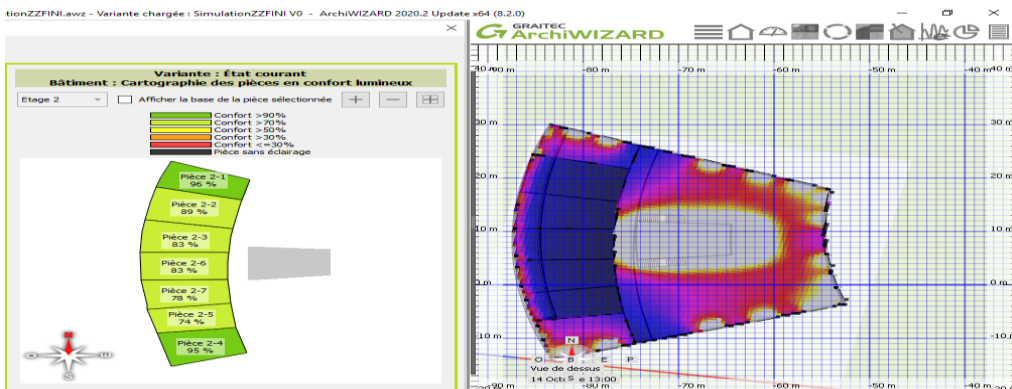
tionZZFINI.awz - Variante chargée : SimulationZZFINI V0 - ArchiWIZARD 2020.2 Update x64 (8.2.0)

GRAITEC ArchiWIZARD

Variante : État courant
Bâtiment : Cartographie des pièces en confort lumineux

Etage 2

Afficher la base de la pièce sélectionnée

Confort >90%
Confort >70%
Confort >50%
Confort >30%
Confort <=30%
Pièce sans éclairage

Pièce 2-1
96 %

Pièce 2-2
89 %

Pièce 2-3
83 %

Pièce 2-6
83 %

Pièce 2-7
78 %

Pièce 2-5
74 %

Pièce 2-4
95 %

-90 m
-80 m
-70 m
-60 m
-50 m
-40 m

30 m
20 m
10 m
0 m
-10 m

N
O B E P
S

Vue de dessus
14 Octo e 13:00